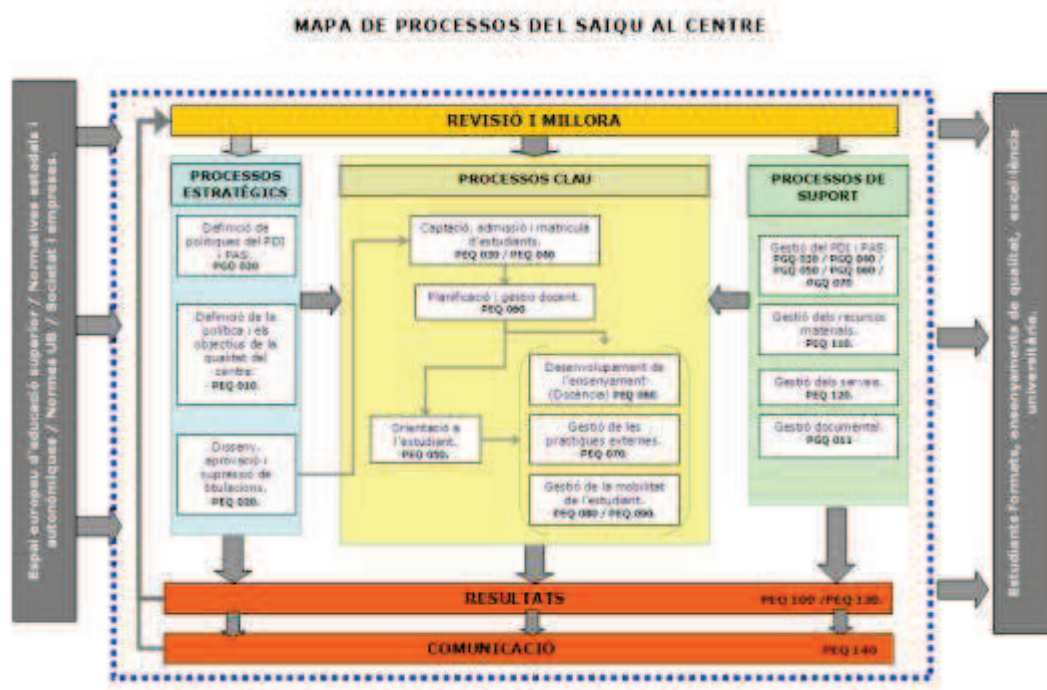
MAPA DE PROCESSOS DEL SAIQU AL CENTRE

Espai europeu d'educació superior / Normatives estatals i autonòmiques / Normes UB / Societat i empreses.

REVISIÓ I MILLORA

PROCESSOS ESTRATÈGICS

Definició de polítiques del PDI i PAS. PEQ 020

Definició de la política i els objectius de la qualitat del centre. PEQ 010.

Disseny, aprovació i supressió de titulacions. PEQ 030.

PROCESSOS CLAU

Captació, admissió i matrícula d'estudiants. PEQ 030 / PEQ 050

Planificació i gestió docent. PEQ 060

Desenvolupament de l'ensenyament (Docència) PEQ 060.

Orientació a l'estudiant. PEQ 050.

Gestió de les pràctiques externes. PEQ 070.

Gestió de la mobilitat de l'estudiant. PEQ 080 / PEQ 090.

PROCESSOS DE SUPORT

Gestió del PDI i PAS. PGQ 020 / PGQ 040 / PGQ 050 / PGQ 060 / PGQ 070

Gestió dels recursos materials. PEQ 110.

Gestió dels serveis. PEQ 120.

Gestió documental. PGQ 011

RESULTATS PEQ 100 / PEQ 130.

COMUNICACIÓ PEQ 140

Estudiants formats, ensenyaments de qualitat, excel·lència universitària.